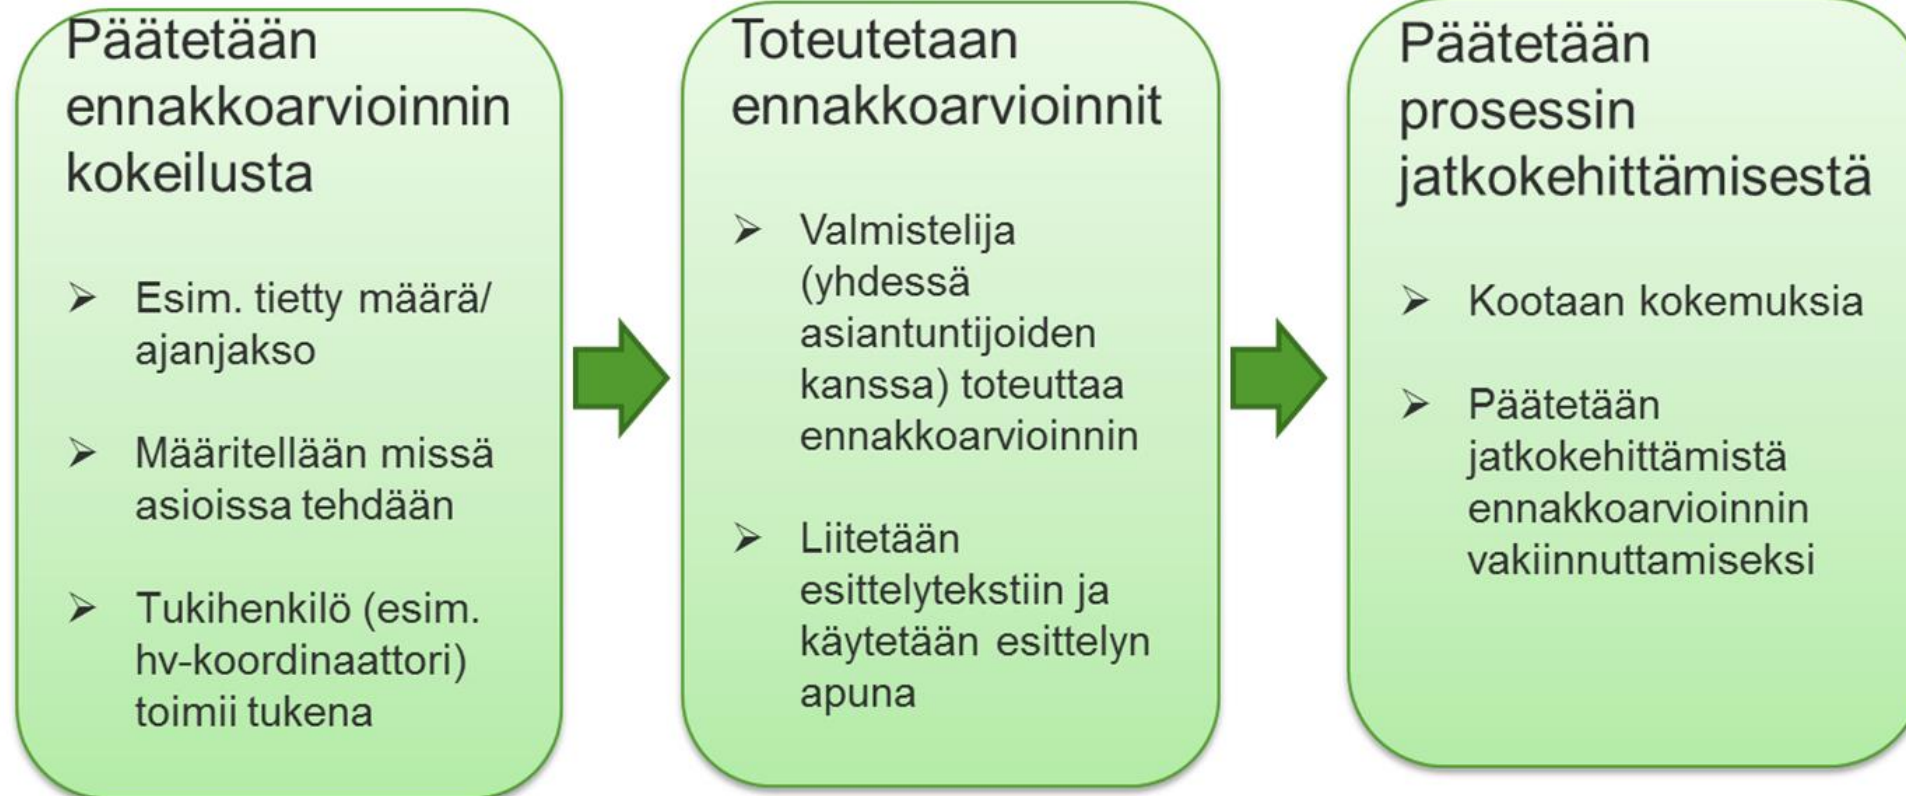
Päätetään ennakkoarvioinnin kokeilusta

➢ Esim. tietty määrä/ ajanjakso

➢ Määritellään missä asioissa tehdään

➢ Tukihenkilö (esim. hv-koordinaattori) toimii tukena

Toteutetaan ennakkoarvioinnit

➢ Valmistelija (yhdessä asiantuntijoiden kanssa) toteuttaa ennakkoarvioinnin

➢ Liitetään esittelytekstiin ja käytetään esittelyn apuna

Päätetään prosessin jatkokehittämisestä

➢ Kootaan kokemuksia

➢ Päätetään jatkokehittämistä ennakkoarvioinnin vakiinnuttamiseksi